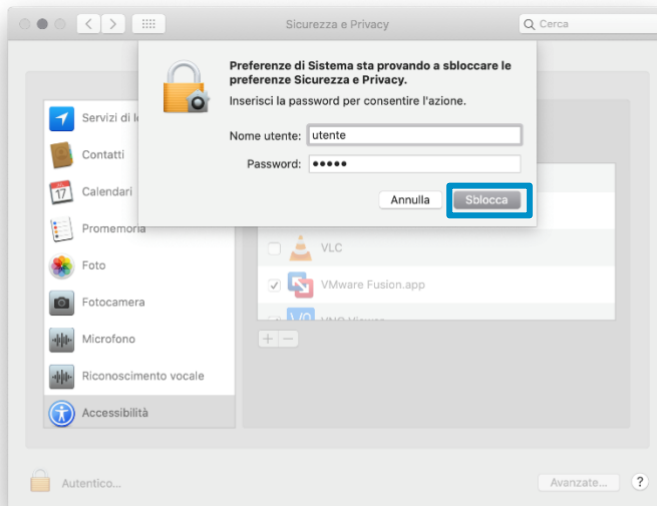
Sicurezza e Privacy

Cerca

Preferenze di Sistema sta provando a sbloccare le preferenze Sicurezza e Privacy.

Inserisci la password per consentire l'azione.

Nome utente: utente

Password: •••••

Annulla

Sblocca

Servizi di l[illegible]

Contatti

17

Calendari

Promemoria

Foto

Fotocamera

Microfono

Riconoscimento vocale

Accessibilità

VLC

VMware Fusion.app

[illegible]

+ −

Autentico...

Avanzate...

?